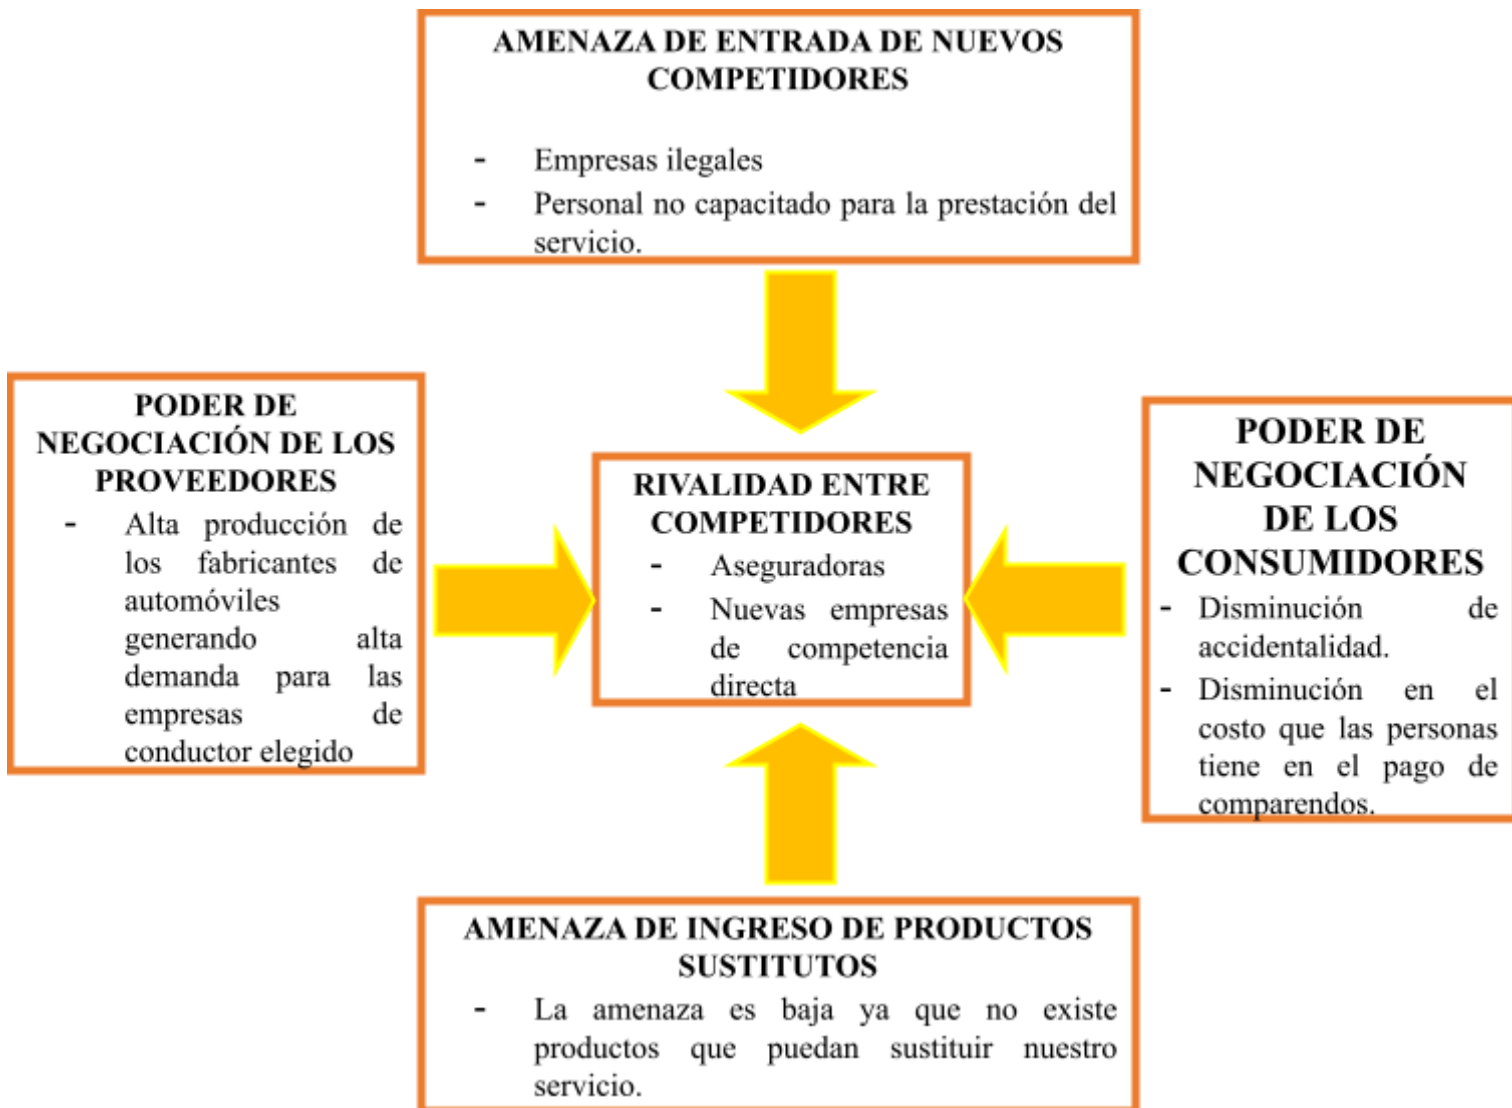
AMENAZA DE ENTRADA DE NUEVOS COMPETIDORES

- Empresas ilegales
- Personal no capacitado para la prestación del servicio.

PODER DE NEGOCIACIÓN DE LOS PROVEEDORES

- Alta producción de los fabricantes de automóviles generando alta demanda para las empresas de conductor elegido

RIVALIDAD ENTRE COMPETIDORES

- Aseguradoras
- Nuevas empresas de competencia directa

PODER DE NEGOCIACIÓN DE LOS CONSUMIDORES

- Disminución de accidentalidad.
- Disminución en el costo que las personas tiene en el pago de comparendos.

AMENAZA DE INGRESO DE PRODUCTOS SUSTITUTOS

- La amenaza es baja ya que no existe productos que puedan sustituir nuestro servicio.